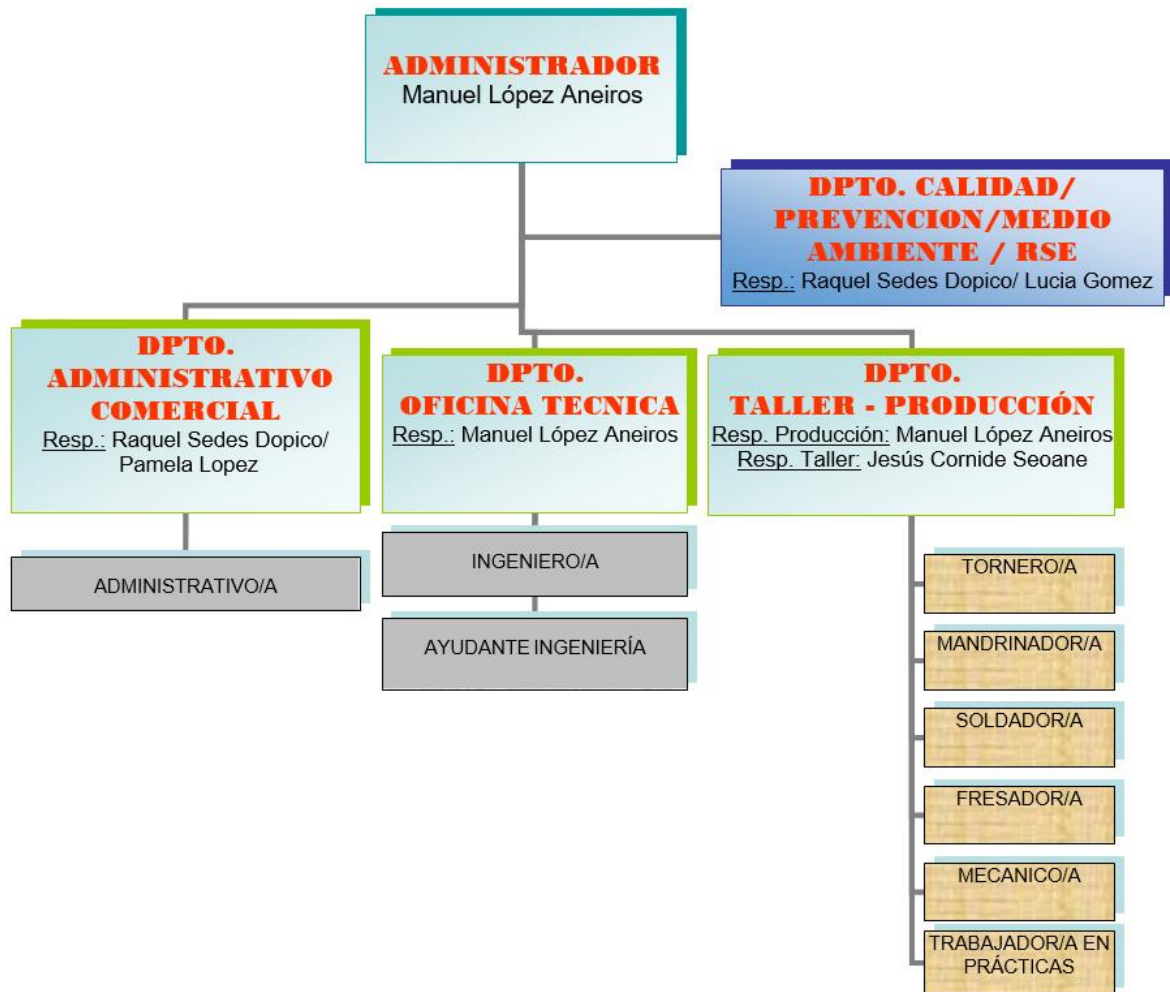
ADMINISTRADOR
Manuel López Aneiros

DPTO. CALIDAD/ PREVENCION/MEDIO AMBIENTE / RSE
Resp.: Raquel Sedes Dopico/ Lucia Gomez

DPTO. ADMINISTRATIVO COMERCIAL
Resp.: Raquel Sedes Dopico/ Pamela Lopez

DPTO. OFICINA TECNICA
Resp.: Manuel López Aneiros

DPTO. TALLER - PRODUCCIÓN
Resp. Producción: Manuel López Aneiros
Resp. Taller: Jesús Cornide Seoane

ADMINISTRATIVO/A

INGENIERO/A

AYUDANTE INGENIERÍA

TORNERO/A

MANDRINADOR/A

SOLDADOR/A

FRESADOR/A

MECANICO/A

TRABAJADOR/A EN PRÁCTICAS